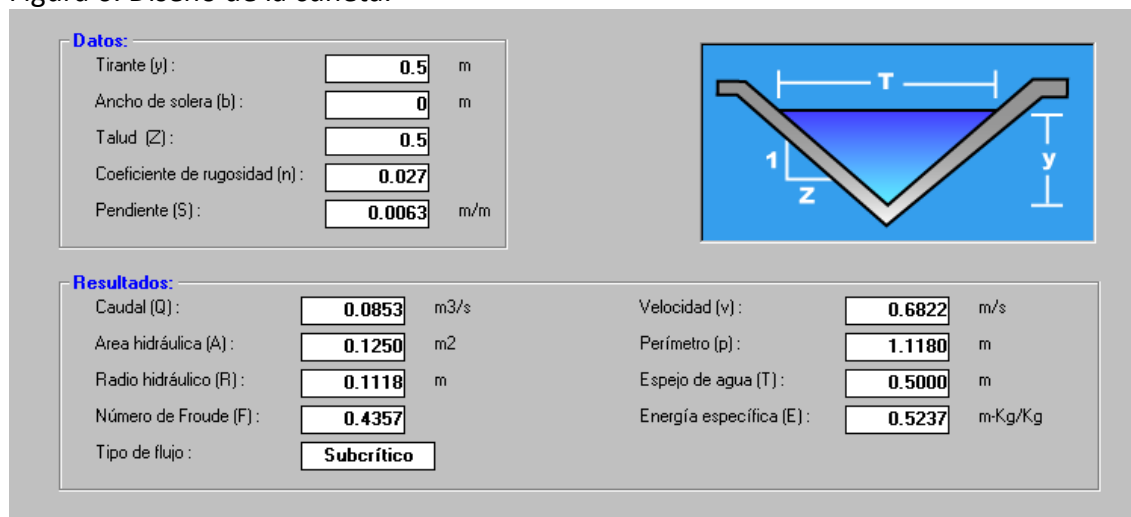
Figura 3. Diseño de la cuneta.

Datos:
Tirante (y) : 0.5 m
Ancho de solera (b) : 0 m
Talud (Z) : 0.5
Coeficiente de rugosidad (n) : 0.027
Pendiente (S) : 0.0063 m/m

T
1
Z
y

Resultados:
Caudal (Q) : 0.0853 m3/s
Area hidráulica (A) : 0.1250 m2
Radio hidráulico (R) : 0.1118 m
Número de Froude (F) : 0.4357
Tipo de flujo : Subcrítico

Velocidad (v) : 0.6822 m/s
Perímetro (p) : 1.1180 m
Espejo de agua (T) : 0.5000 m
Energía específica (E) : 0.5237 m-Kg/Kg